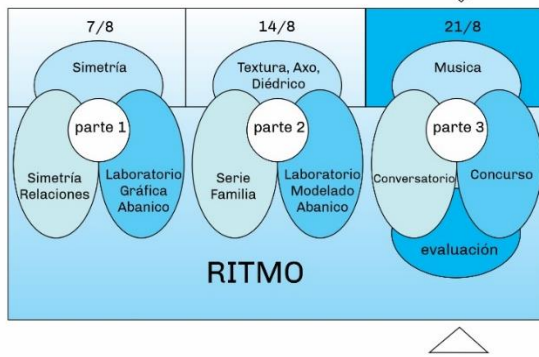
7/8

Simetría

parte 1

Simetría Relaciones

Laboratorio Gráfica Abanico

14/8

Textura, Axo, Diédrico

parte 2

Serie Familia

Laboratorio Modelado Abanico

21/8

Musica

parte 3

Conversatorio

Concurso

evaluación

RITMO